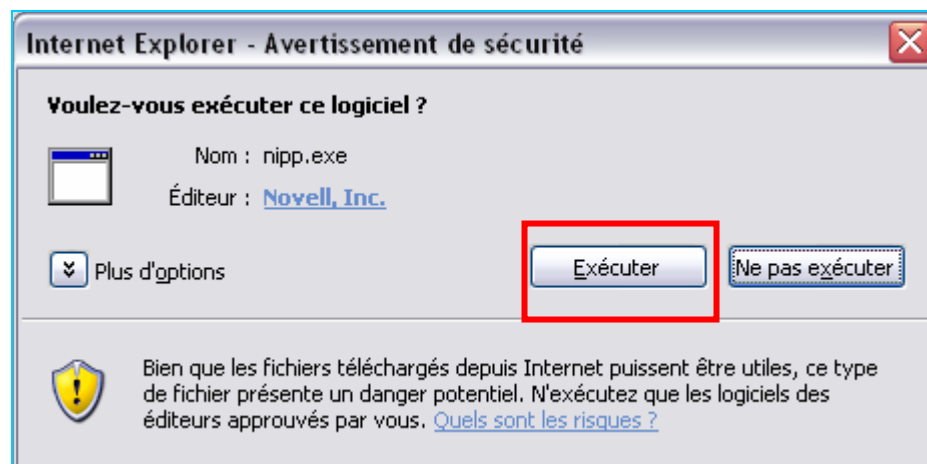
Internet Explorer - Avertissement de sécurité

Voulez-vous exécuter ce logiciel ?

Nom : nipp.exe

Éditeur : Novell, Inc.

Plus d'options

Exécuter

Ne pas exécuter

Bien que les fichiers téléchargés depuis Internet puissent être utiles, ce type de fichier présente un danger potentiel. N'exécutez que les logiciels des éditeurs approuvés par vous. Quels sont les risques ?